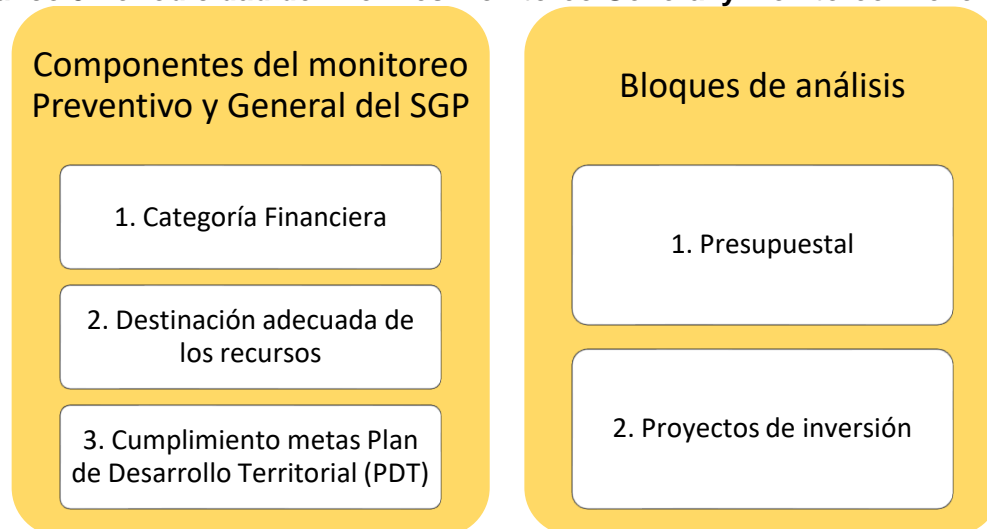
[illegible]

Componentes del monitoreo Preventivo y General del SGP

1. Categoría Financiera

2. Destinación adecuada de los recursos

3. Cumplimiento metas Plan de Desarrollo Territorial (PDT)

Bloques de análisis

1. Presupuestal

2. Proyectos de inversión